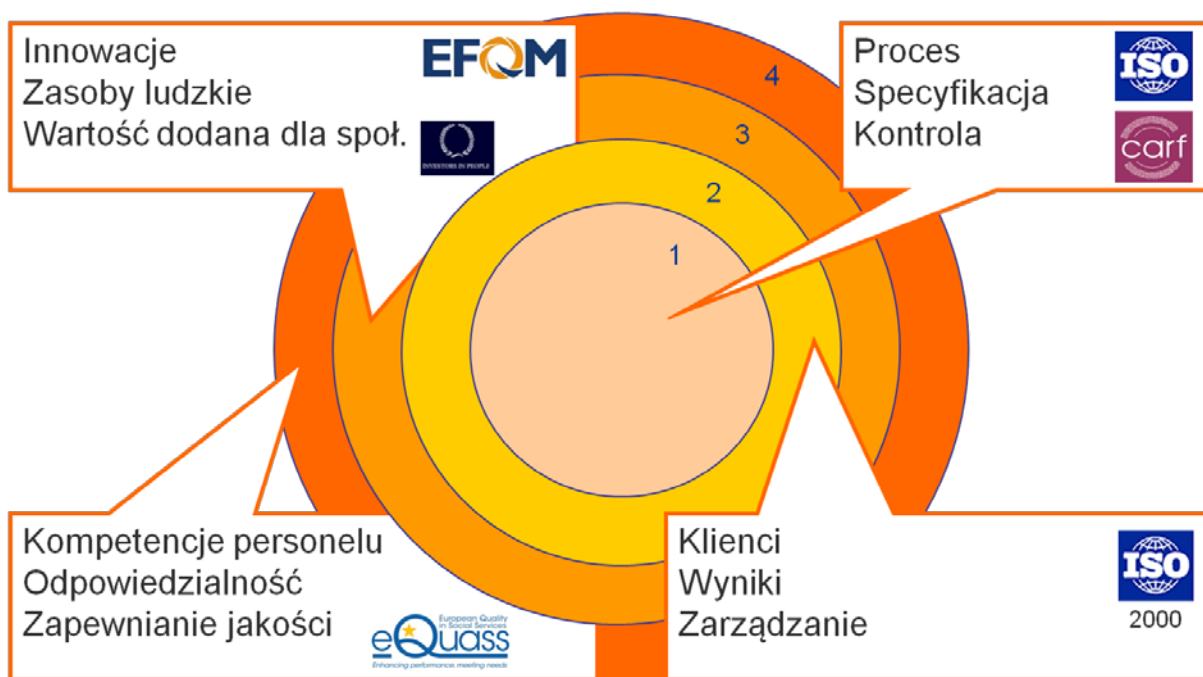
Innowacje
Zasoby ludzkie
Wartość dodana dla społ.

EFQM

INVESTORS IN PEOPLE

Proces
Specyfikacja
Kontrola

ISO

carf

4
3
2
1

Kompetencje personelu
Odpowiedzialność
Zapewnianie jakości

eQuass
European Quality in Social Services
Enhancing performance, meeting needs

Klienci
Wyniki
Zarządzanie

ISO
2000